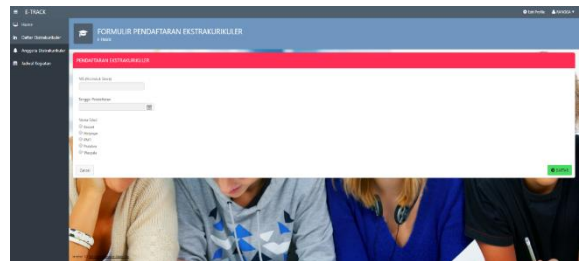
E-TRACK

Edit Profile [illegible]

Home

Daftar Ekstrakurikuler

Anggota Ekstrakurikuler

Jadwal Kegiatan

FORMULIR PENDAFTARAN EKSTRAKURIKULER

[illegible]

PENDAFTARAN EKSTRAKURIKULER

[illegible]

Tanggal Pendaftaran

Pilihan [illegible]

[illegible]

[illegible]

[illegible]

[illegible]

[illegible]

Batal

Daftar